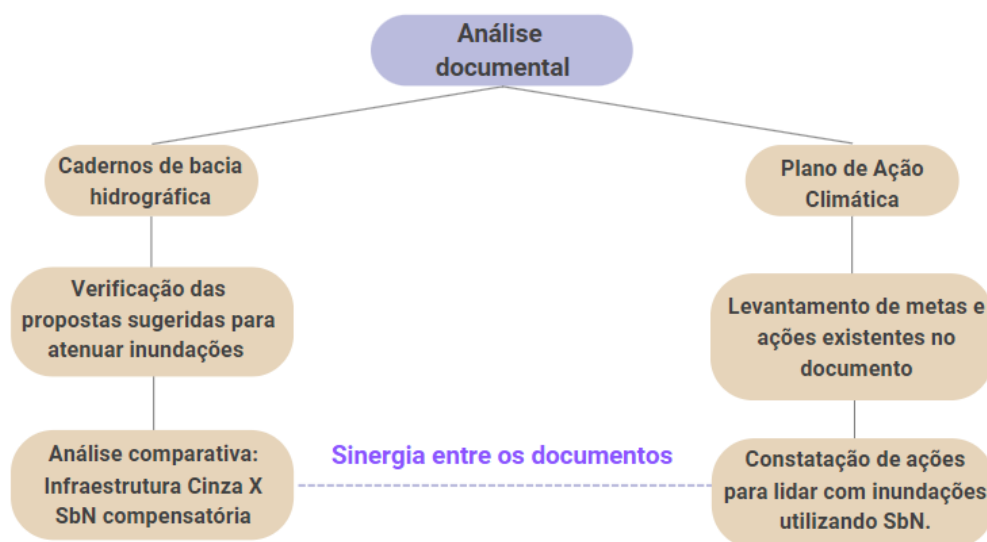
Análise documental

Cadernos de bacia hidrográfica

Verificação das propostas sugeridas para atenuar inundações

Análise comparativa: Infraestrutura Cinza X SbN compensatória

Sinergia entre os documentos

Plano de Ação Climática

Levantamento de metas e ações existentes no documento

Constatação de ações para lidar com inundações utilizando SbN.